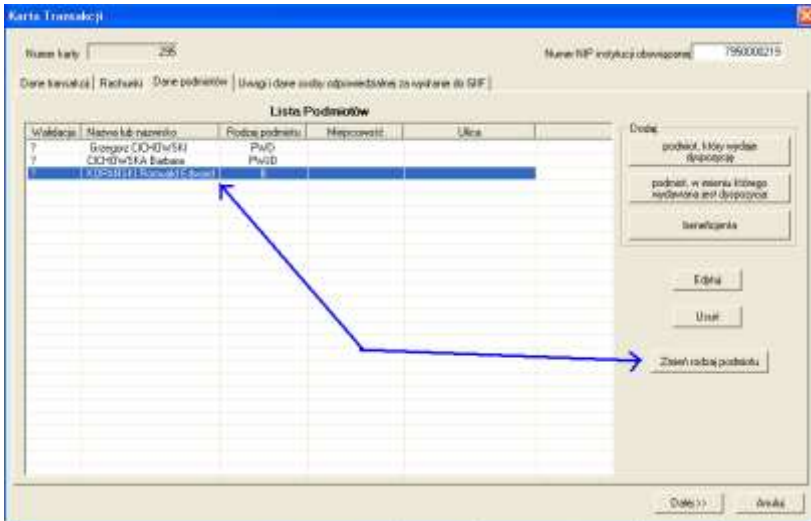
Karta Transakcji

Numer karty 295

Numer NIP instytucji obowiązanej 7950000215

Dane transakcji | Rachunki | Dane podmiotów | Uwagi i dane osoby odpowiedzialnej za wysłanie do GIIF

Lista Podmiotów

| Walidacja | Nazwa lub nazwisko | Rodzaj podmiotu | Miejscowość | Ulica |
|---|---|---|---|---|
| ? | Grzegorz CICHOWSKI | PwD | | |
| ? | CICHOWSKA Barbara | PwID | | |
| ? | KOPANSKI Romuald Edward | B | | |

Dodaj

podmiot, który wydaje dyspozycję

podmiot, w imieniu którego wydawana jest dyspozycja

beneficjenta

Edytuj

Usuń

Zmień rodzaj podmiotu

Dalej >>

Anuluj